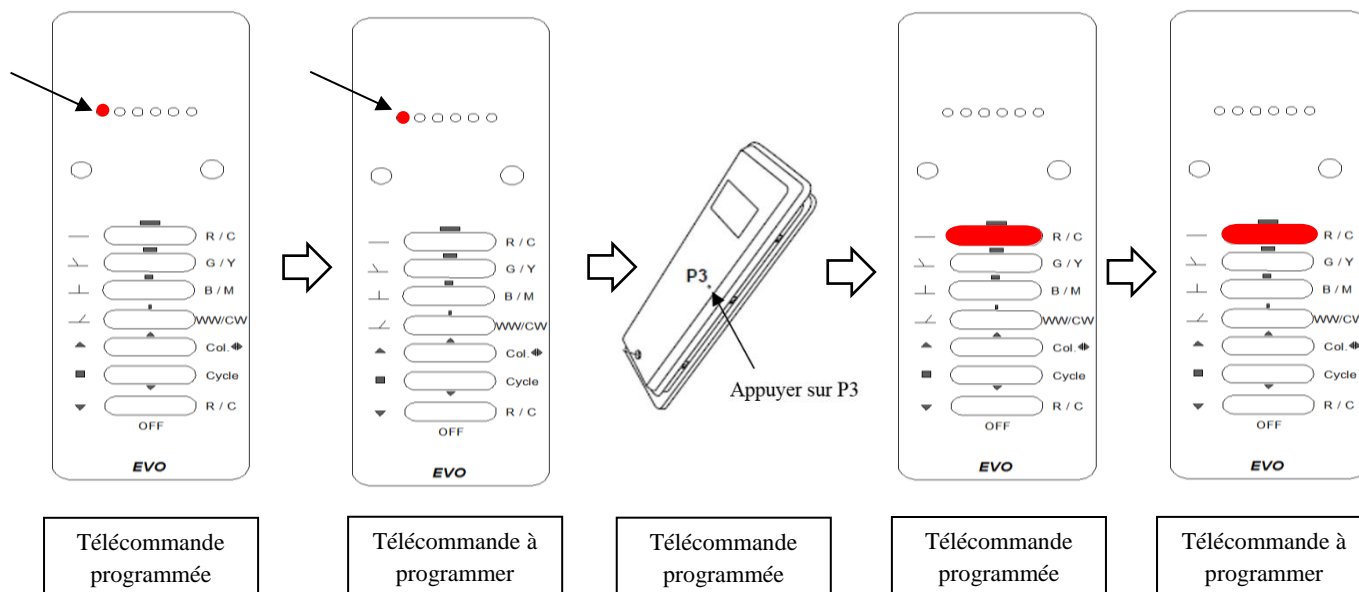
R / C
G / Y
B / M
WW/CW
Col.
Cycle
R / C
OFF
EVO

R / C
G / Y
B / M
WW/CW
Col.
Cycle
R / C
OFF
EVO

P3
Appuyer sur P3

R / C
G / Y
B / M
WW/CW
Col.
Cycle
R / C
OFF
EVO

R / C
G / Y
B / M
WW/CW
Col.
Cycle
R / C
OFF
EVO

Télécommande programmée

Télécommande à programmer

Télécommande programmée

Télécommande programmée

Télécommande à programmer